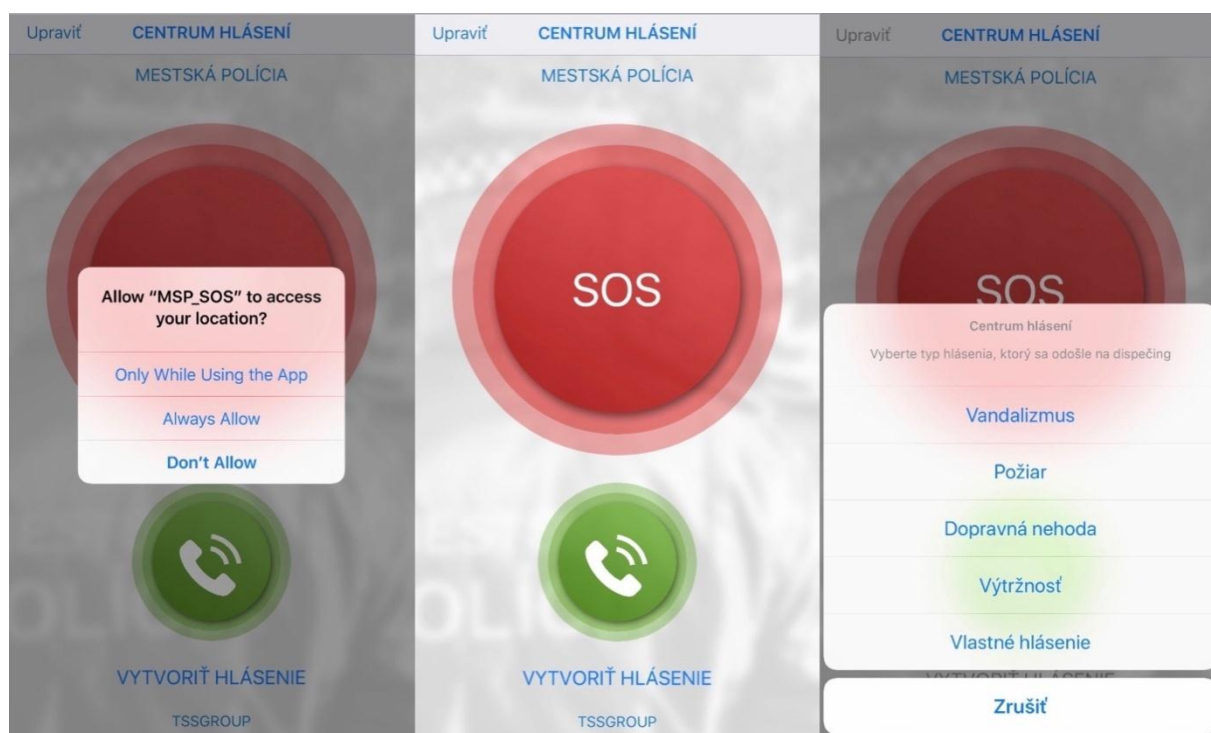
Upraviť CENTRUM HLÁSENÍ

MESTSKÁ POLÍCIA

Allow "MSP_SOS" to access your location?

Only While Using the App

Always Allow

Don't Allow

VYTVORIŤ HLÁSENIE

TSSGROUP

Upraviť CENTRUM HLÁSENÍ

MESTSKÁ POLÍCIA

SOS

VYTVORIŤ HLÁSENIE

TSSGROUP

Upraviť CENTRUM HLÁSENÍ

MESTSKÁ POLÍCIA

SOS

Centrum hlásení

Vyberte typ hlásenia, ktorý sa odošle na dispečing

Vandalizmus

Požiar

Dopravná nehoda

Výtržnosť

Vlastné hlásenie

Zrušiť